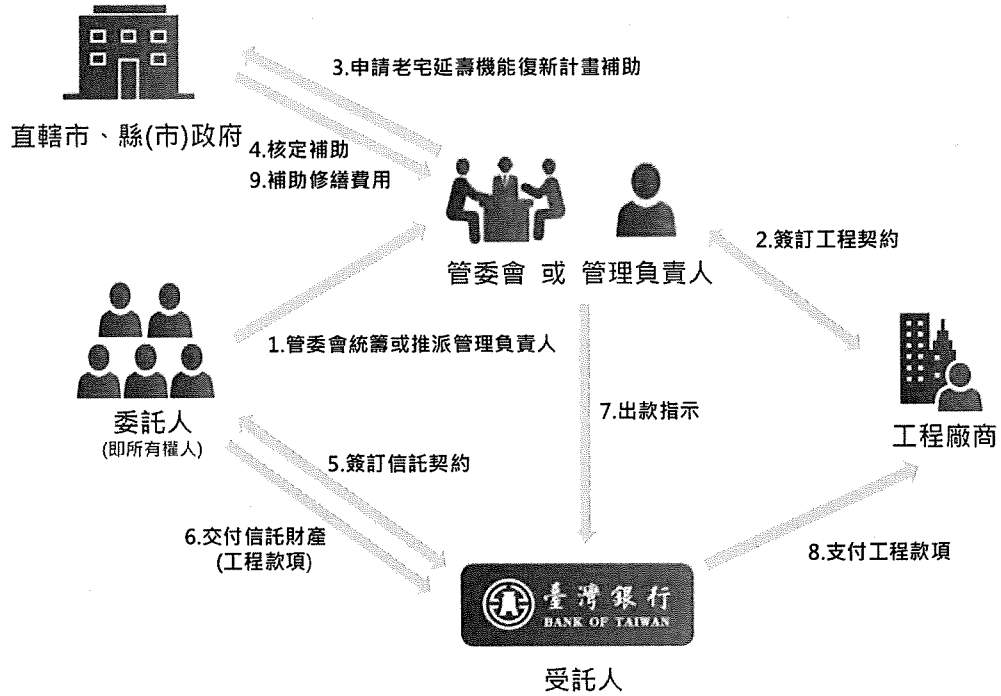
3.申請老宅延壽機能復新計畫補助

直轄市、縣(市)政府

4.核定補助
9.補助修繕費用

2.簽訂工程契約

管委會 或 管理負責人

1.管委會統籌或推派管理負責人

委託人
(即所有權人)

7.出款指示

工程廠商

5.簽訂信託契約

6.交付信託財產
(工程款項)

8.支付工程款項

臺灣銀行
BANK OF TAIWAN

受託人